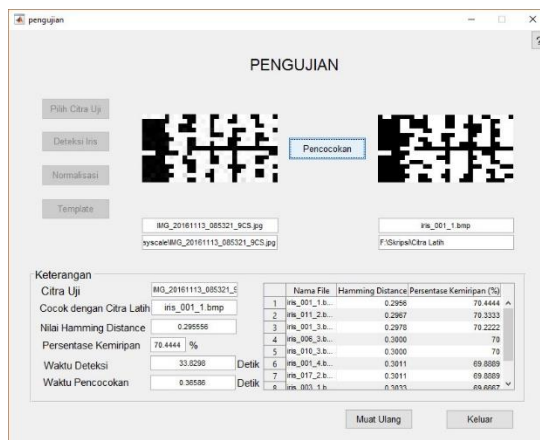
pengujian

PENGUJIAN

Pilih Citra Uji

Deteksi Iris

Normalisasi

Template

Pencocokan

IMG_20161113_085321_9CS.jpg

syscale\IMG_20161113_085321_9CS.jpg

iris_001_1.bmp

F:\Skripsi\Citra Latih

Keterangan

Citra Uji IMG_20161113_085321_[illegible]

Cocok dengan Citra Latih iris_001_1.bmp

Nilai Hamming Distance 0.295556

Persentase Kemiripan 70.4444 %

Waktu Deteksi 33.8298 Detik

Waktu Pencocokan 0.36586 Detik

| | Nama File | Hamming Distance | Persentase Kemiripan (%) |
|---|---|---|---|
| 1 | iris_001_1.b... | 0.2956 | 70.4444 |
| 2 | iris_011_2.b... | 0.2967 | 70.3333 |
| 3 | iris_001_3.b... | 0.2978 | 70.2222 |
| 4 | iris_006_3.b... | 0.3000 | 70 |
| 5 | iris_010_3.b... | 0.3000 | 70 |
| 6 | iris_001_4.b... | 0.3011 | 69.8889 |
| 7 | iris_017_2.b... | 0.3011 | 69.8889 |
| 8 | iris_003_1.b... | 0.3033 | 69.6667 |

Muat Ulang

Keluar